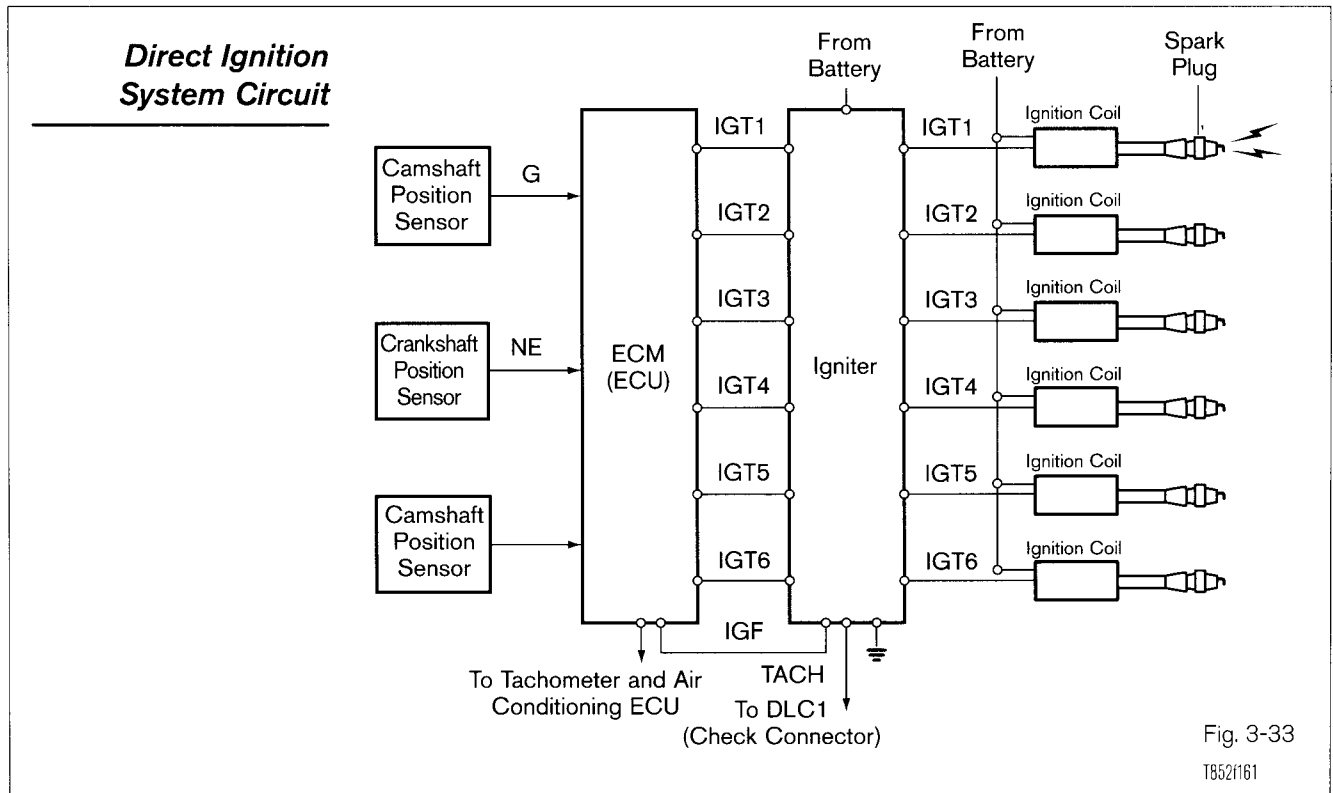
Direct Ignition System Circuit

From Battery

From Battery

Spark Plug

Camshaft Position Sensor

G

Crankshaft Position Sensor

NE

Camshaft Position Sensor

ECM (ECU)

IGT1

IGT2

IGT3

IGT4

IGT5

IGT6

Igniter

IGT1

IGT2

IGT3

IGT4

IGT5

IGT6

Ignition Coil

Ignition Coil

Ignition Coil

Ignition Coil

Ignition Coil

Ignition Coil

IGF

To Tachometer and Air Conditioning ECU

TACH

To DLC1 (Check Connector)

Fig. 3-33

TB52f161